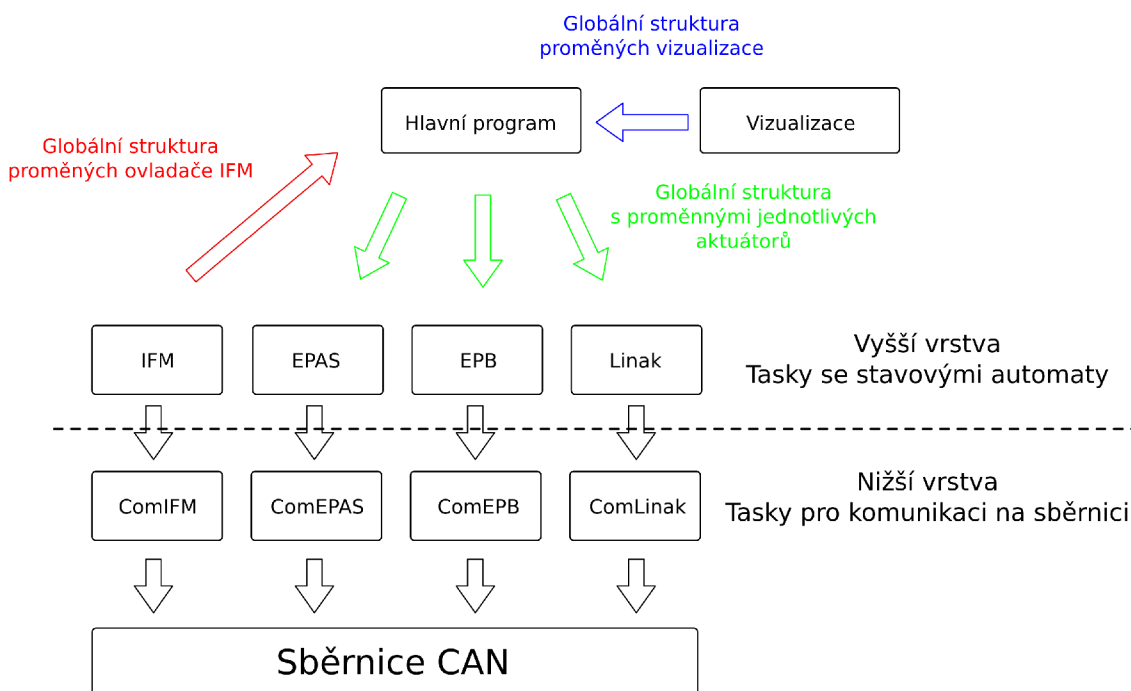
Globální struktura proměných vizualizace

Hlavní program

Vizualizace

Globální struktura proměných ovladače IFM

Globální struktura s proměnnými jednotlivých aktuátorů

IFM

EPAS

EPB

Linak

Vyšší vrstva
Tasky se stavovými automaty

ComIFM

ComEPAS

ComEPB

ComLinak

Nižší vrstva
Tasky pro komunikaci na sběrnici

Sběrnice CAN